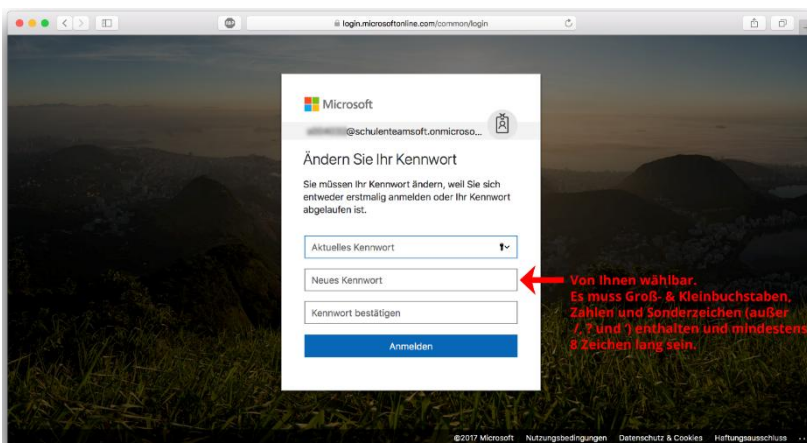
login.microsoftonline.com/common/login

Microsoft

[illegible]@schulenteamsoft.onmicroso...

Ändern Sie Ihr Kennwort

Sie müssen Ihr Kennwort ändern, weil Sie sich entweder erstmalig anmelden oder Ihr Kennwort abgelaufen ist.

Aktuelles Kennwort

Neues Kennwort

Kennwort bestätigen

Anmelden

Von Ihnen wählbar.
Es muss Groß- & Kleinbuchstaben, Zahlen und Sonderzeichen (außer /, ? und ') enthalten und mindestens 8 Zeichen lang sein.

©2017 Microsoft Nutzungsbedingungen Datenschutz & Cookies Haftungsausschluss